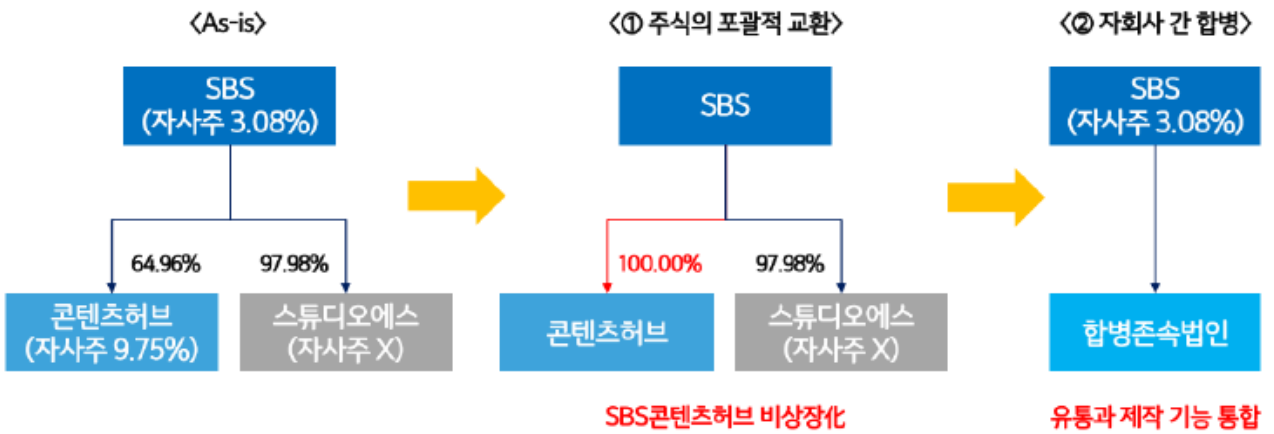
〈As-is〉

SBS
(자사주 3.08%)

64.96%

97.98%

콘텐츠허브
(자사주 9.75%)

스튜디오에스
(자사주 X)

〈① 주식의 포괄적 교환〉

SBS

100.00%

97.98%

콘텐츠허브

스튜디오에스
(자사주 X)

SBS콘텐츠허브 비상장化

〈② 자회사 간 합병〉

SBS
(자사주 3.08%)

합병존속법인

유통과 제작 기능 통합